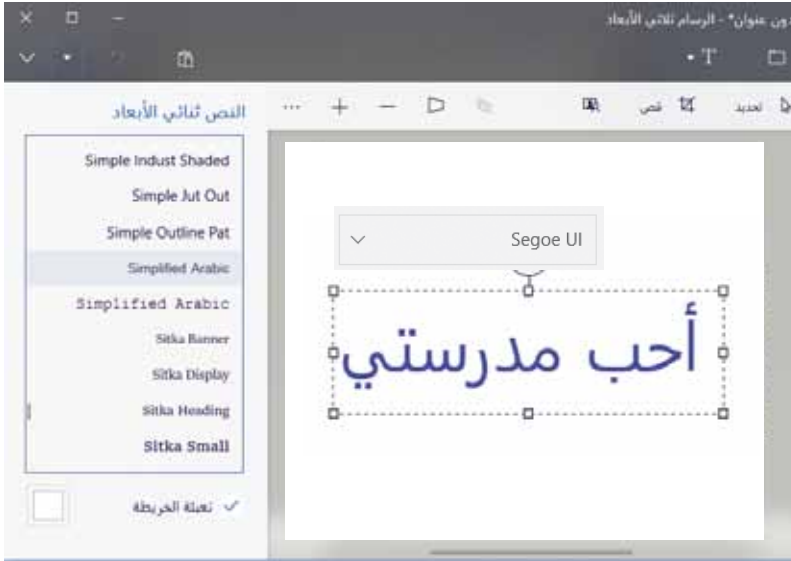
دون عنوان* - الرسام ثلاثي الأبعاد

T

تحديد قص

النص ثنائي الأبعاد

Simple Indust Shaded
Simple Jut Out
Simple Outline Pat
Simplified Arabic
Simplified Arabic
Sitka Banner
Sitka Display
Sitka Heading
Sitka Small

تعبئة الخريطة

Segoe UI

أحب مدرستي